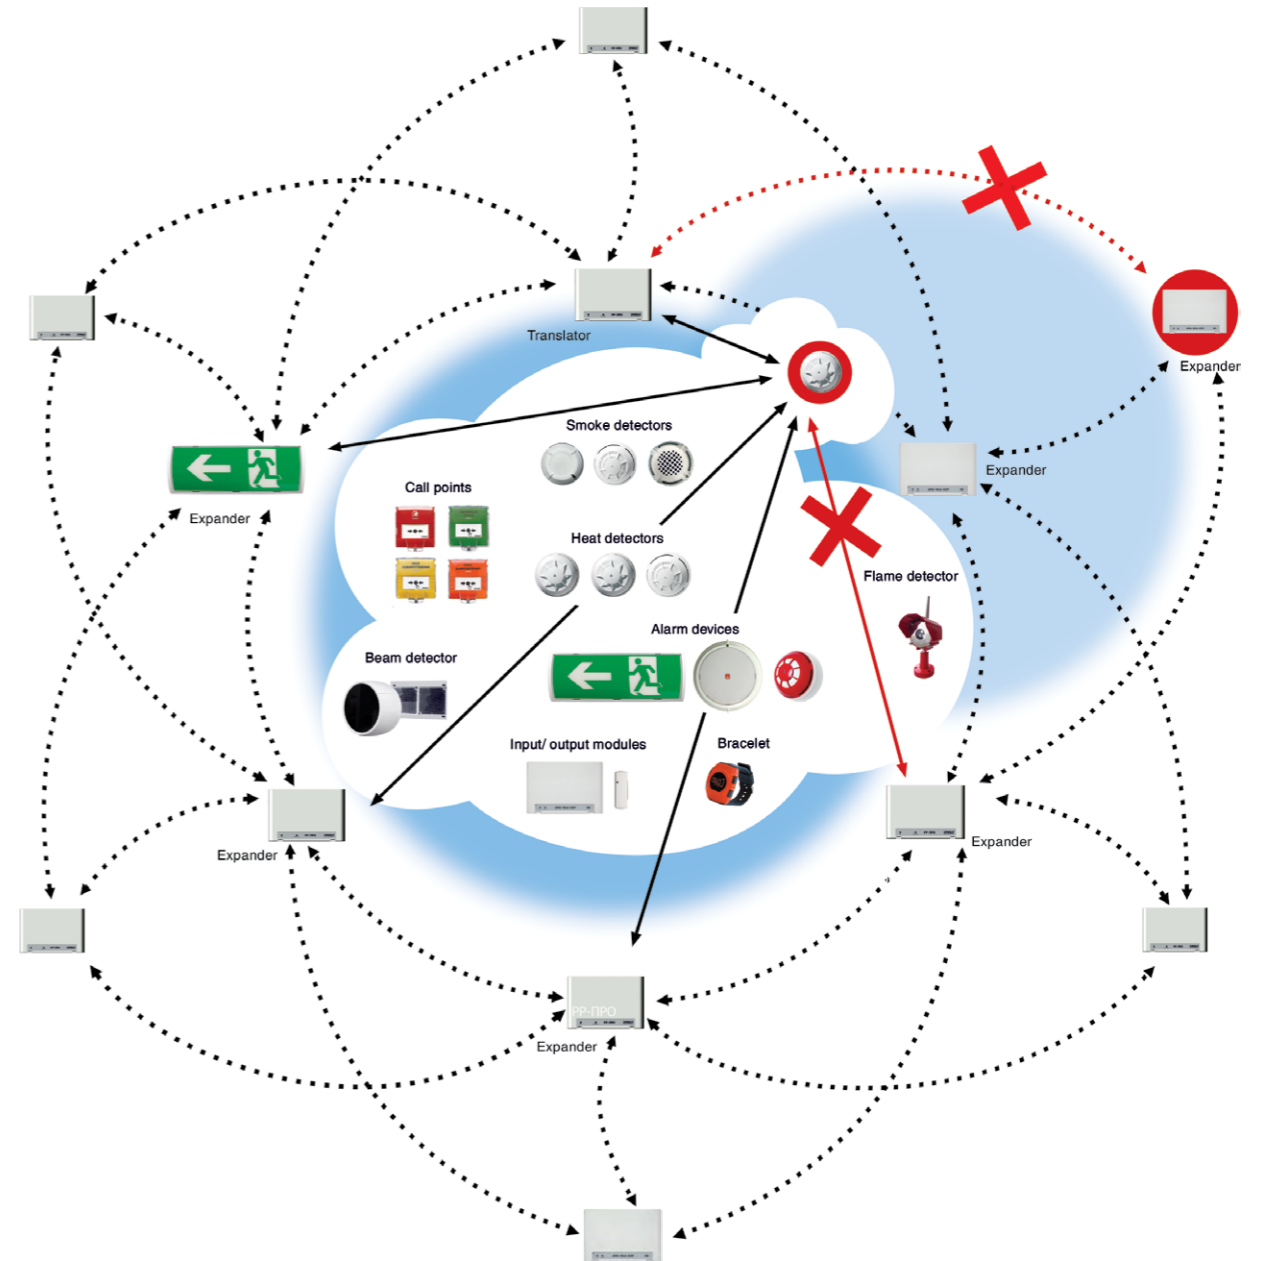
Translator

Expander

Expander

Smoke detectors

Call points

Heat detectors

Flame detector

Beam detector

Alarm devices

Input/ output modules

Bracelet

Expander

Expander

Expander

РР-ПРО

Expander